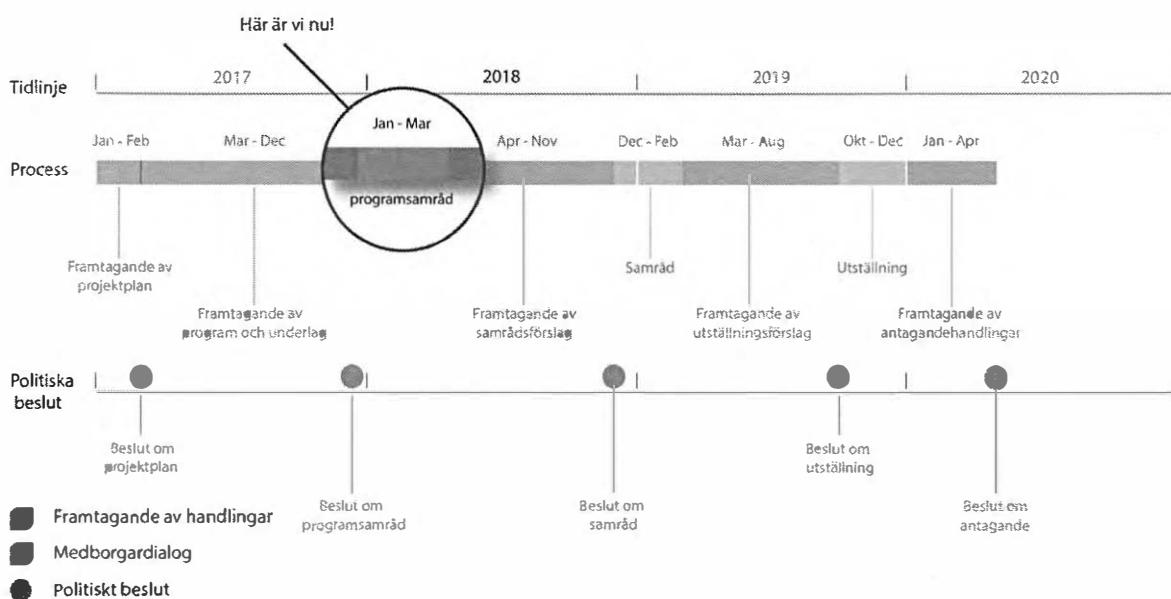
Här är vi nu!

Tidlinje

2017

2018

2019

2020

Jan - Feb

Mar - Dec

Jan - Mar

Apr - Nov

Dec - Feb

Mar - Aug

Okt - Dec

Jan - Apr

Process

programsamråd

Framtagande av projektplan

Framtagande av program och underlag

Framtagande av samrådsförslag

Samråd

Framtagande av utställningsförslag

Utställning

Framtagande av antagandehandlingar

Politiska beslut

Beslut om projektplan

Beslut om programsamråd

Beslut om samråd

Beslut om utställning

Beslut om antagande

Framtagande av handlingar

Medborgardialog

Politiskt beslut